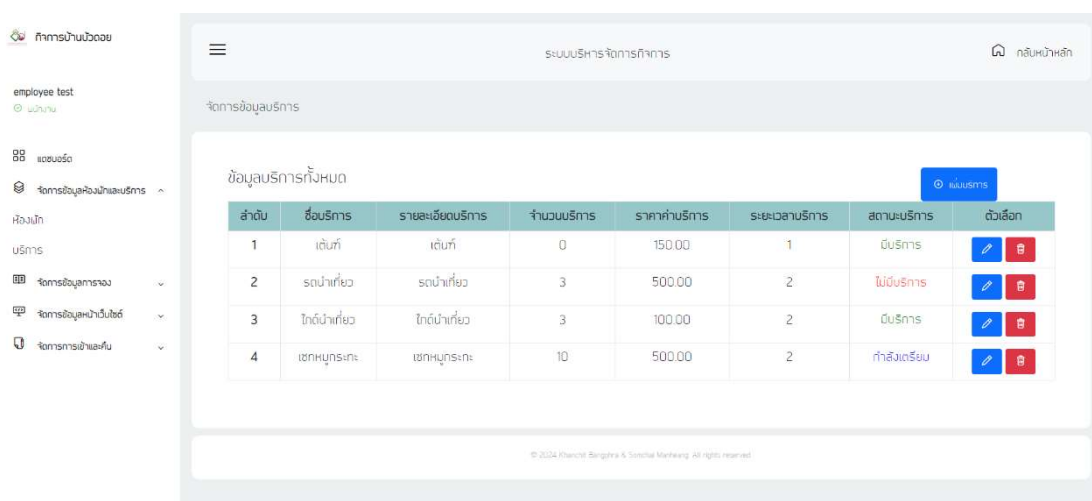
กิจการบ้านบัวดอย

employee test
พนักงาน

แดชบอร์ด
จัดการข้อมูลห้องพักและบริการ
ห้องพัก
บริการ
จัดการข้อมูลการจอง
จัดการข้อมูลหน้าเว็บไซต์
จัดการการเข้าและคืน

ระบบบริหารจัดการกิจการ
กลับหน้าหลัก

จัดการข้อมูลบริการ

ข้อมูลบริการทั้งหมด
เพิ่มบริการ

| ลำดับ | ชื่อบริการ | รายละเอียดบริการ | จำนวนบริการ | ราคาค่าบริการ | ระยะเวลาบริการ | สถานะบริการ | ตัวเลือก |
|---|---|---|---|---|---|---|---|
| 1 | เต้นท์ | เต้นท์ | 0 | 150.00 | 1 | มีบริการ | |
| 2 | รถนำเที่ยว | รถนำเที่ยว | 3 | 500.00 | 2 | ไม่มีบริการ | |
| 3 | ไกด์นำเที่ยว | ไกด์นำเที่ยว | 3 | 100.00 | 2 | มีบริการ | |
| 4 | เซทหมูกระทะ | เซทหมูกระทะ | 10 | 500.00 | 2 | กำลังเตรียม | |

© 2024 Khanchit Bangphra & Sorachai Manleang. All rights reserved.